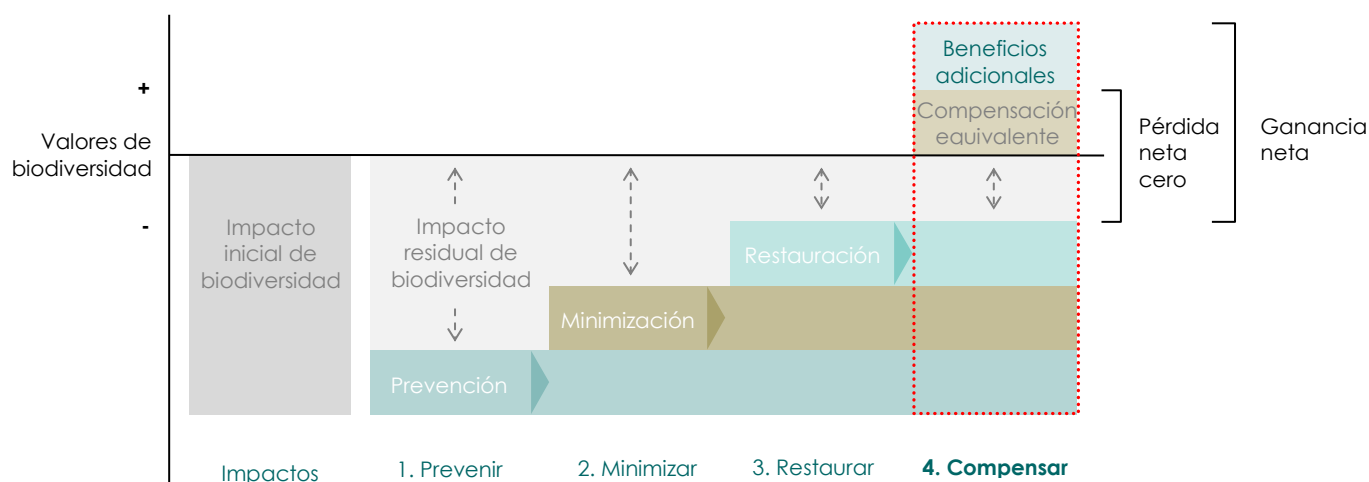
+

Valores de biodiversidad

-

Beneficios adicionales

Compensación equivalente

Pérdida neta cero

Ganancia neta

Impacto inicial de biodiversidad

Impacto residual de biodiversidad

Restauración

Minimización

Prevención

Impactos

1. Prevenir

2. Minimizar

3. Restaurar

4. Compensar